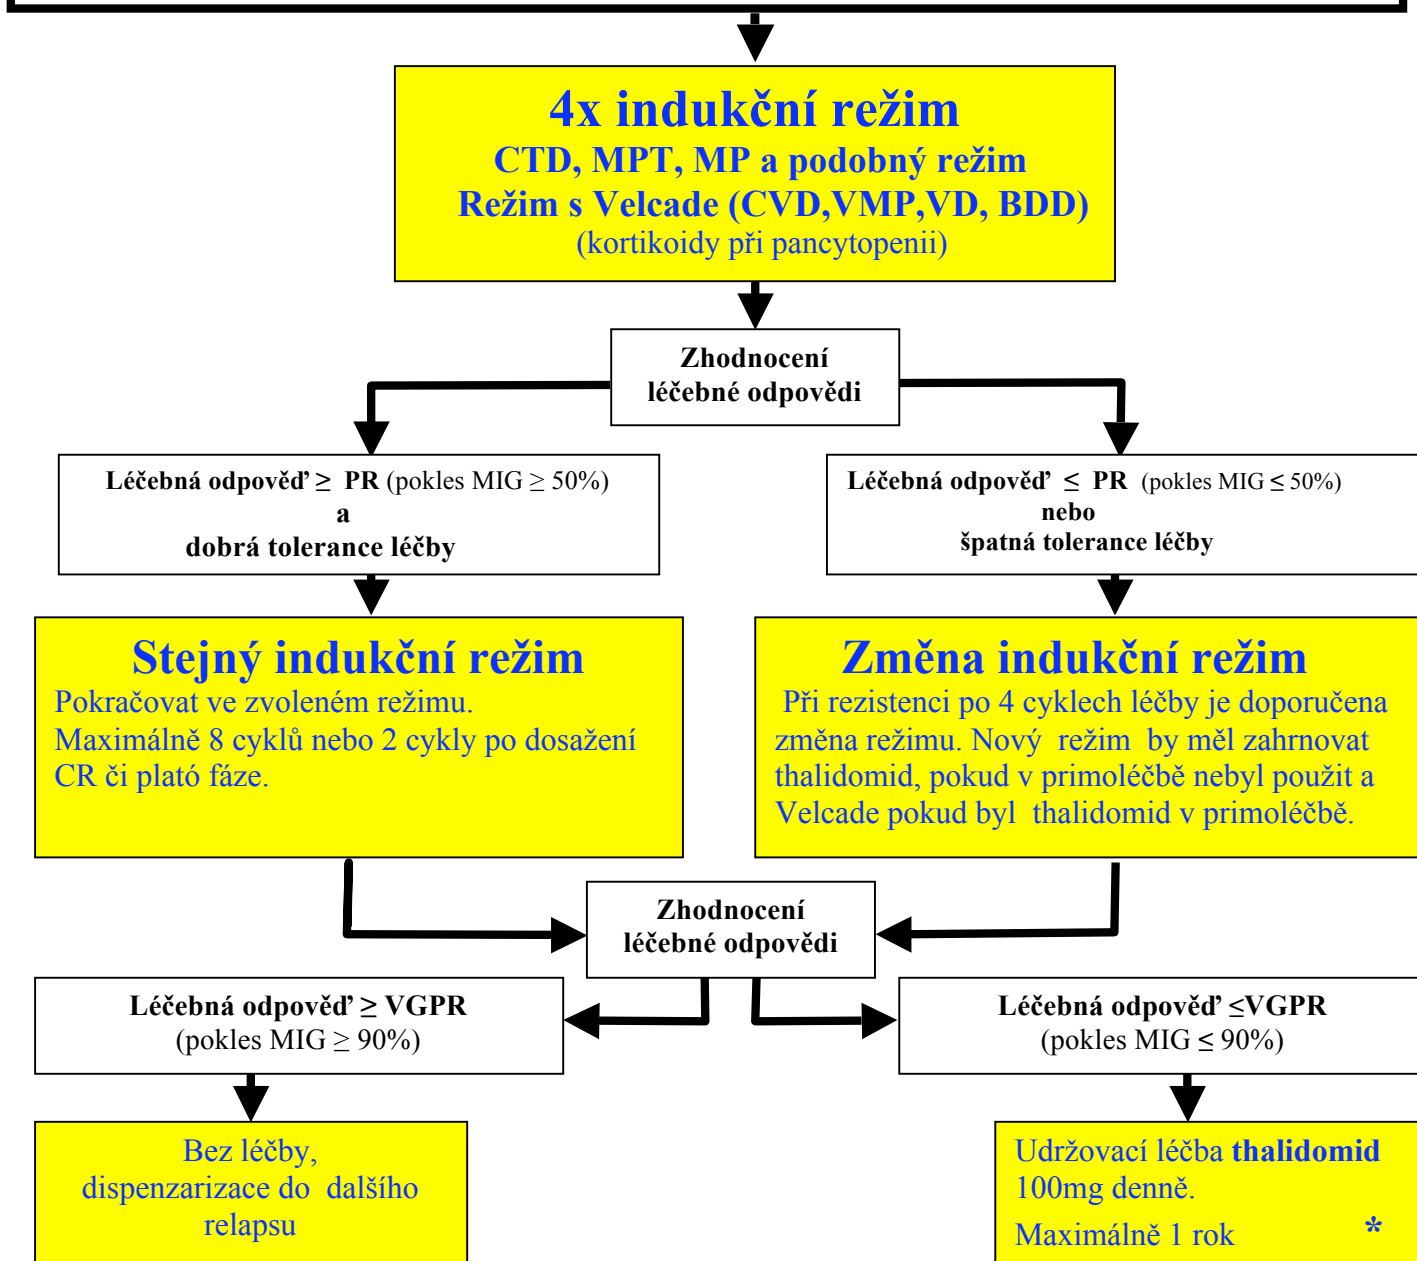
4x indukční režim
CTD, MPT, MP a podobný režim
Režim s Velcade (CVD,VMP,VD, BDD)
(kortikoidy při pancytopenii)

Zhodnocení léčebné odpovědi

Léčebná odpověď ≥ PR (pokles MIG ≥ 50%)
a
dobrá tolerance léčby

Léčebná odpověď ≤ PR (pokles MIG ≤ 50%)
nebo
špatná tolerance léčby

Stejný indukční režim
Pokračovat ve zvoleném režimu. Maximálně 8 cyklů nebo 2 cykly po dosažení CR či plató fáze.

Změna indukční režim
Při rezistenci po 4 cyklech léčby je doporučena změna režimu. Nový režim by měl zahrnovat thalidomid, pokud v primoléčbě nebyl použit a Velcade pokud byl thalidomid v primoléčbě.

Zhodnocení léčebné odpovědi

Léčebná odpověď ≥ VGPR
(pokles MIG ≥ 90%)

Léčebná odpověď ≤VGPR
(pokles MIG ≤ 90%)

Bez léčby,
dispenzarizace do dalšího relapsu

Udržovací léčba thalidomid 100mg denně.
Maximálně 1 rok *